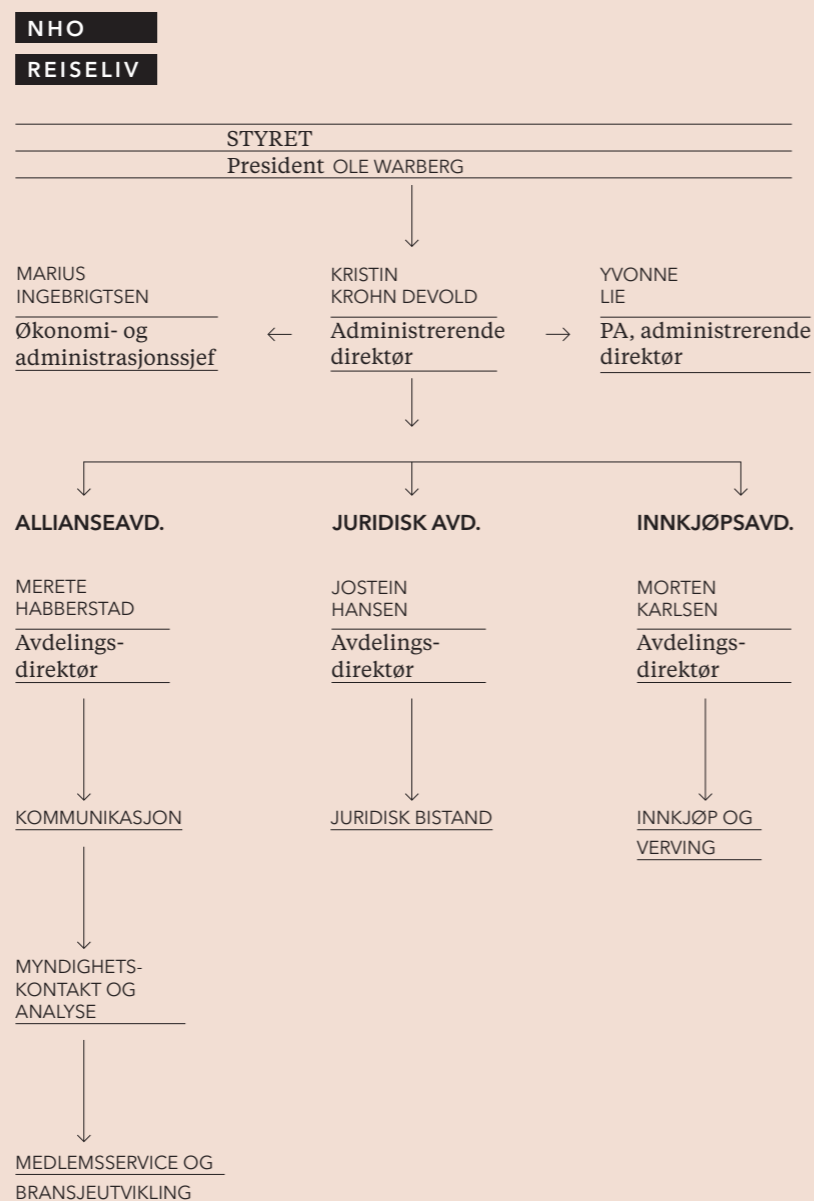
NHO
REISELIV

STYRET
President OLE WARBERG

MARIUS INGEBRIGTSEN
Økonomi- og administrasjonssjef

KRISTIN KROHN DEVOLD
Administrerende direktør

YVONNE LIE
PA, administrerende direktør

ALLIANSEAVD.

MERETE HABBERSTAD
Avdelingsdirektør

KOMMUNIKASJON

MYNDIGHETS-KONTAKT OG ANALYSE

MEDLEMSSERVICE OG BRANSJEUTVIKLING

JURIDISK AVD.

JOSTEIN HANSEN
Avdelingsdirektør

JURIDISK BISTAND

INNKJØPSAVD.

MORTEN KARLSEN
Avdelingsdirektør

INNKJØP OG VERVING